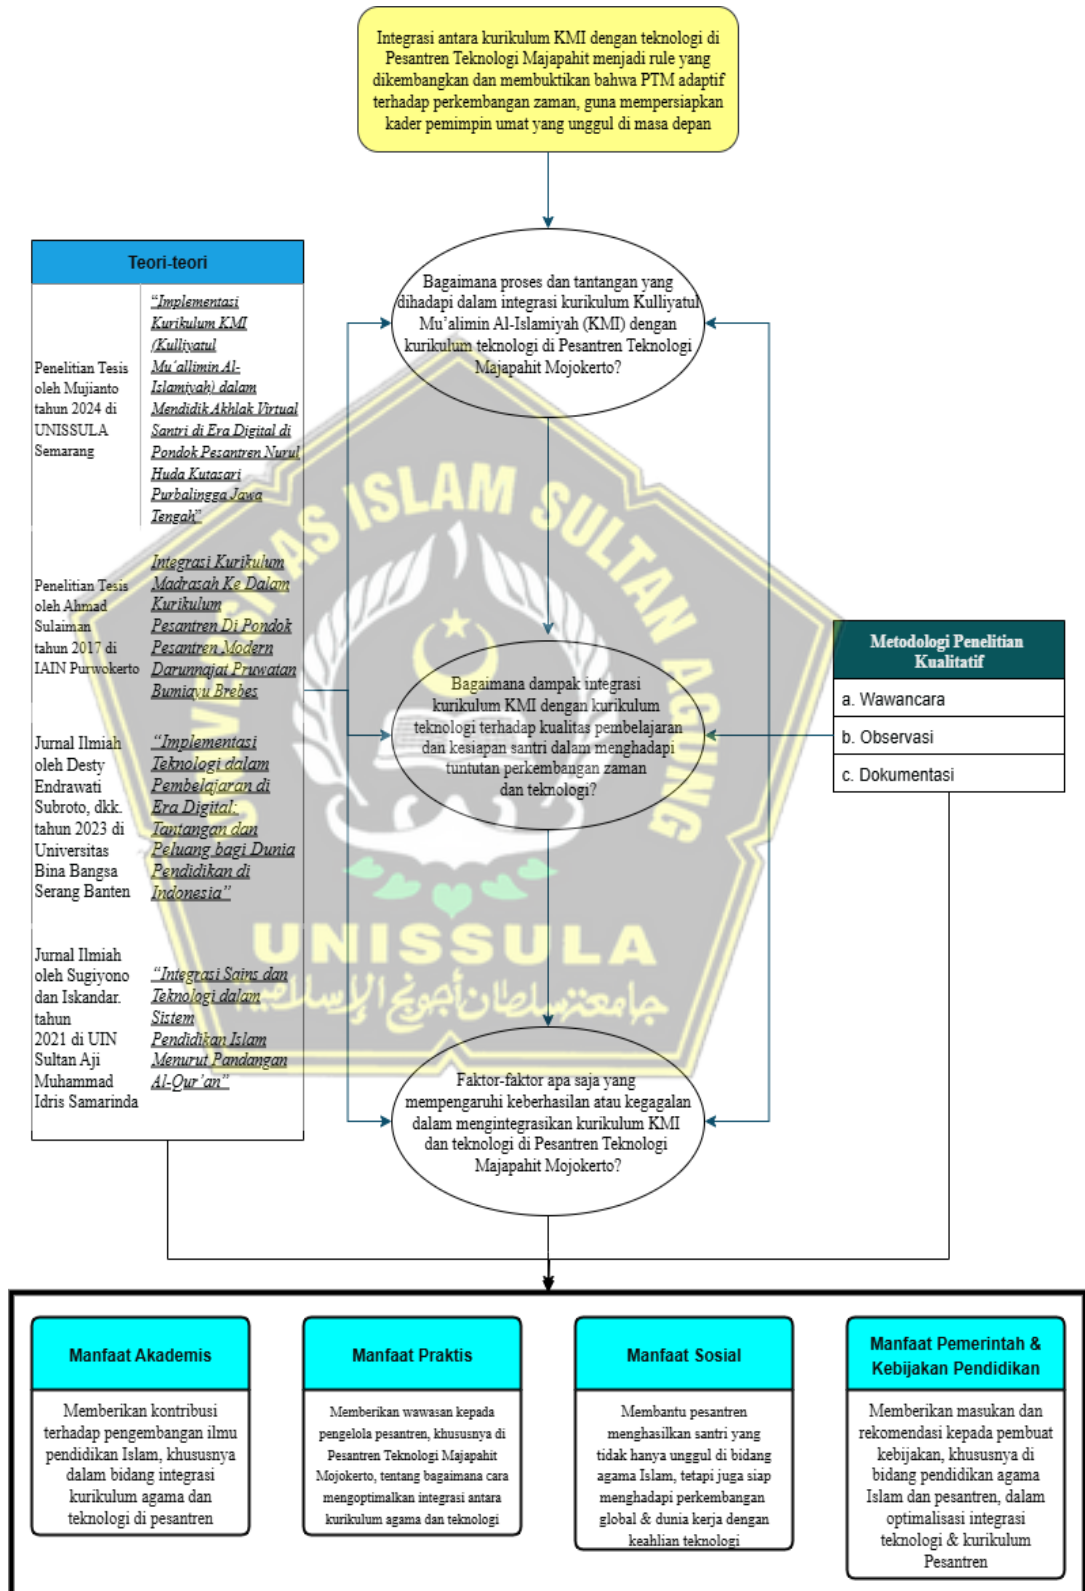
Integrasi antara kurikulum KMI dengan teknologi di Pesantren Teknologi Majapahit menjadi rule yang dikembangkan dan membuktikan bahwa PTM adaptif terhadap perkembangan zaman, guna mempersiapkan kader pemimpin umat yang unggul di masa depan

Teori-teori

| | |
|---|---|
| Penelitian Tesis oleh Mujianto tahun 2024 di UNISSULA Semarang | "Implementasi Kurikulum KMI (Kulliyatul Mu'allimin Al-Islamiyah) dalam Mendidik Akhlak Virtual Santri di Era Digital di Pondok Pesantren Nurul Huda Kutasari Purbalingga Jawa Tengah" |
| Penelitian Tesis oleh Ahmad Sulaiman tahun 2017 di IAIN Purwokerto | Integrasi Kurikulum Madrasah Ke Dalam Kurikulum Pesantren Di Pondok Pesantren Modern Darunnajat Pruwatan Bumiayu Brebes |
| Jurnal Ilmiah oleh Desty Endrawati Subroto, dkk. tahun 2023 di Universitas Bina Bangsa Serang Banten | "Implementasi Teknologi dalam Pembelajaran di Era Digital: Tantangan dan Peluang bagi Dunia Pendidikan di Indonesia" |
| Jurnal Ilmiah oleh Sugiyono dan Iskandar. tahun 2021 di UIN Sultan Aji Muhammad Idris Samarinda | "Integrasi Sains dan Teknologi dalam Sistem Pendidikan Islam Menurut Pandangan Al-Qur'an" |

Bagaimana proses dan tantangan yang dihadapi dalam integrasi kurikulum Kulliyatul Mu'alimin Al-Islamiyah (KMI) dengan kurikulum teknologi di Pesantren Teknologi Majapahit Mojokerto?

Bagaimana dampak integrasi kurikulum KMI dengan kurikulum teknologi terhadap kualitas pembelajaran dan kesiapan santri dalam menghadapi tuntutan perkembangan zaman dan teknologi?

Faktor-faktor apa saja yang mempengaruhi keberhasilan atau kegagalan dalam mengintegrasikan kurikulum KMI dan teknologi di Pesantren Teknologi Majapahit Mojokerto?

Metodologi Penelitian Kualitatif
a. Wawancara
b. Observasi
c. Dokumentasi

UNIVERSITAS ISLAM SULTAN AGUNG
UNISSULA
جامعة سلطان أجونج الإسلامية

Manfaat Akademis
Memberikan kontribusi terhadap pengembangan ilmu pendidikan Islam, khususnya dalam bidang integrasi kurikulum agama dan teknologi di pesantren

Manfaat Praktis
Memberikan wawasan kepada pengelola pesantren, khususnya di Pesantren Teknologi Majapahit Mojokerto, tentang bagaimana cara mengoptimalkan integrasi antara kurikulum agama dan teknologi

Manfaat Sosial
Membantu pesantren menghasilkan santri yang tidak hanya unggul di bidang agama Islam, tetapi juga siap menghadapi perkembangan global & dunia kerja dengan keahlian teknologi

Manfaat Pemerintah & Kebijakan Pendidikan
Memberikan masukan dan rekomendasi kepada pembuat kebijakan, khususnya di bidang pendidikan agama Islam dan pesantren, dalam optimalisasi integrasi teknologi & kurikulum Pesantren